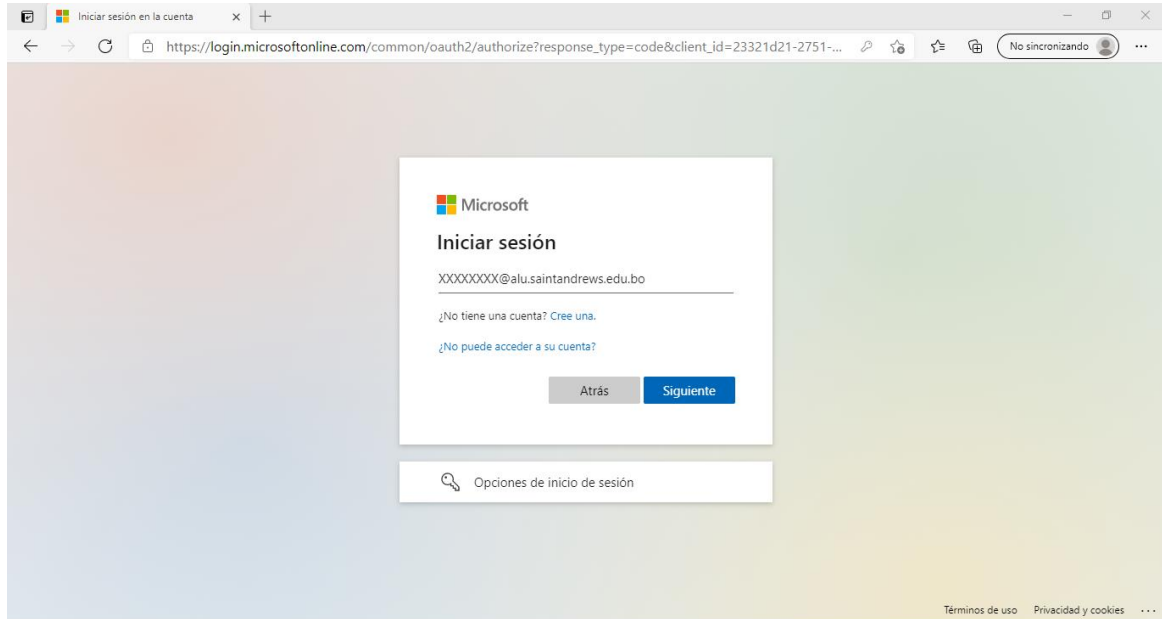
Iniciar sesión en la cuenta

https://login.microsoftonline.com/common/oauth2/authorize?response_type=code&client_id=23321d21-2751-...

No sincronizando

Microsoft

Iniciar sesión

XXXXXXXX@alu.saintandrews.edu.bo

¿No tiene una cuenta? Cree una.

¿No puede acceder a su cuenta?

Atrás

Siguiente

Opciones de inicio de sesión

Términos de uso Privacidad y cookies ...